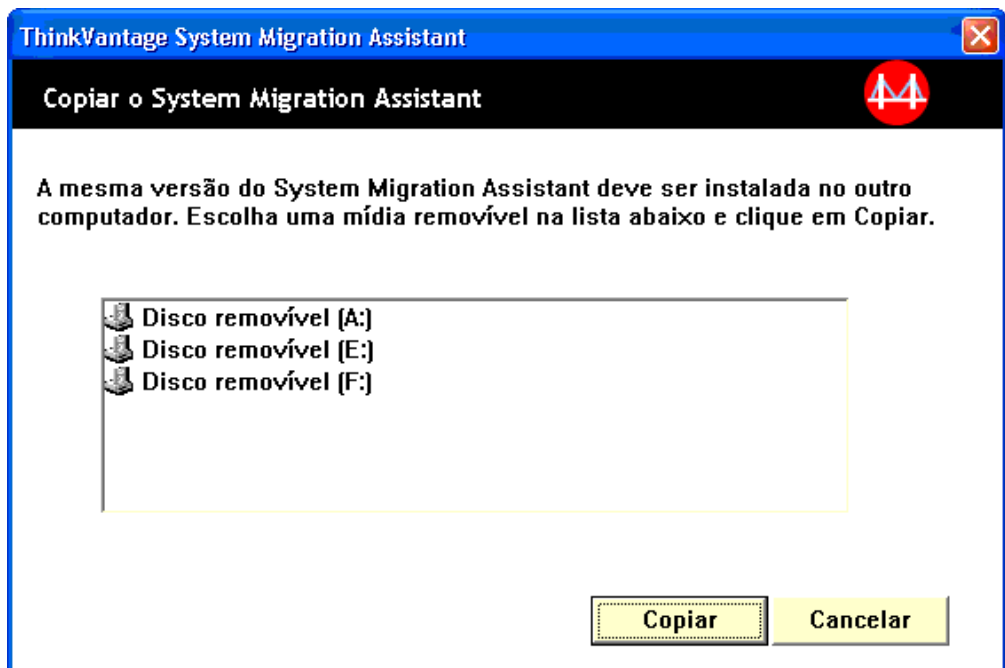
ThinkVantage System Migration Assistant

Copiar o System Migration Assistant

A mesma versão do System Migration Assistant deve ser instalada no outro computador. Escolha uma mídia removível na lista abaixo e clique em Copiar.

Disco removível (A:)
Disco removível (E:)
Disco removível (F:)

Copiar
Cancelar